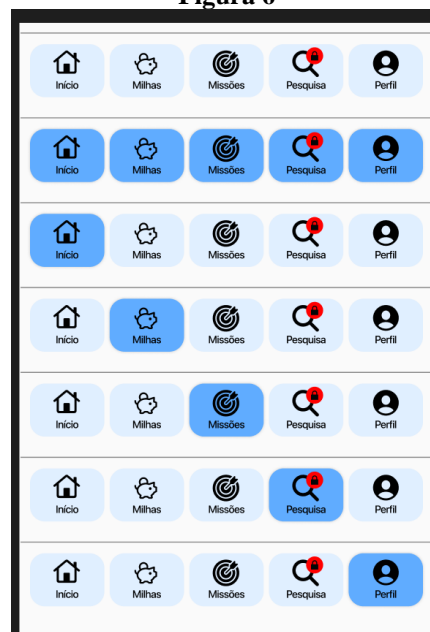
Figura 6

Início Milhas Missões Pesquisa Perfil

Início Milhas Missões Pesquisa Perfil

Início Milhas Missões Pesquisa Perfil

Início Milhas Missões Pesquisa Perfil

Início Milhas Missões Pesquisa Perfil

Início Milhas Missões Pesquisa Perfil

Início Milhas Missões Pesquisa Perfil